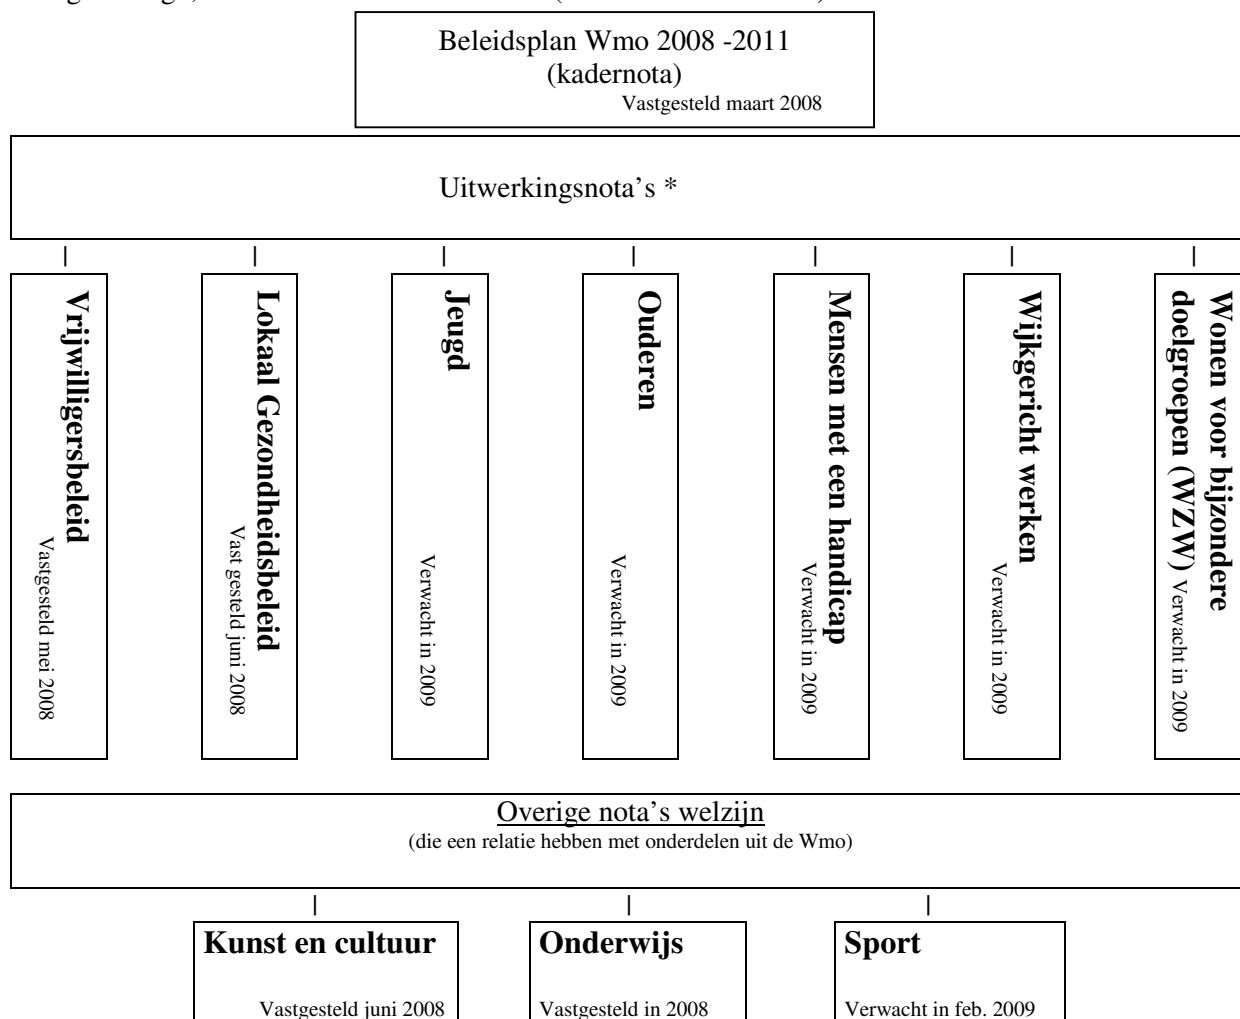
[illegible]

Beleidsplan Wmo 2008 -2011
(kadernota)
Vastgesteld maart 2008

Uitwerkingsnota's *

**Vrijwilligersbeleid**
Vastgesteld mei 2008

**Lokaal Gezondheidsbeleid**
Vast gesteld juni 2008

**Jeugd**
Verwacht in 2009

**Ouderen**
Verwacht in 2009

**Mensen met een handicap**
Verwacht in 2009

**Wijkgericht werken**
Verwacht in 2009

**Wonen voor bijzondere doelgroepen (WZW)** Verwacht in 2009

Overige nota's welzijn
(die een relatie hebben met onderdelen uit de Wmo)

**Kunst en cultuur**
Vastgesteld juni 2008

**Onderwijs**
Vastgesteld in 2008

**Sport**
Verwacht in feb. 2009